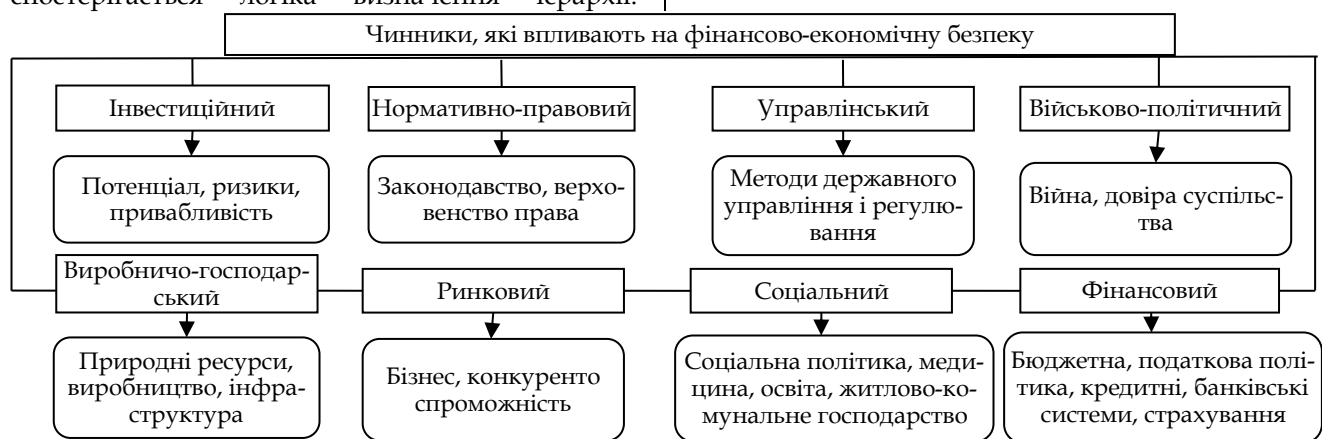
спостерігається логіка визначення ієрархії.

Чинники, які впливають на фінансово-економічну безпеку

Інвестиційний

Потенціал, ризики, привабливість

Нормативно-правовий

Законодавство, верховенство права

Управлінський

Методи державного управління і регулювання

Військово-політичний

Війна, довіра суспільства

Виробничо-господарський

Природні ресурси, виробництво, інфраструктура

Ринковий

Бізнес, конкуренто спроможність

Соціальний

Соціальна політика, медицина, освіта, житлово-комунальне господарство

Фінансовий

Бюджетна, податкова політика, кредитні, банківські системи, страхування